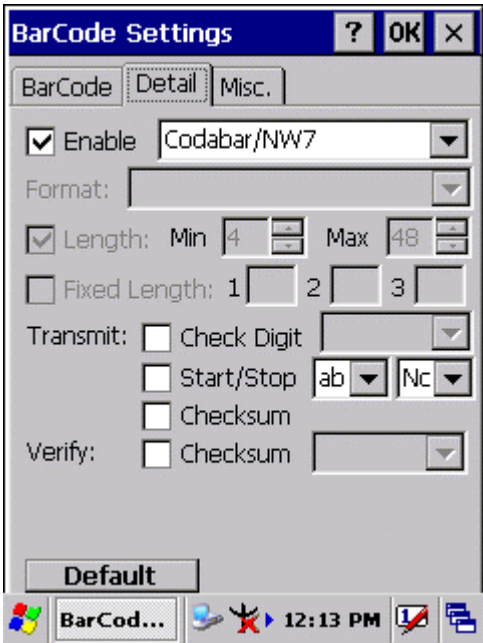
BarCode Settings ? OK ×

BarCode | Detail | Misc.

Enable Codabar/NW7

Format:

Length: Min 4 Max 48

Fixed Length: 1 2 3

Transmit: Check Digit

Start/Stop ab Nc

Checksum

Verify: Checksum

Default

BarCod... 12:13 PM